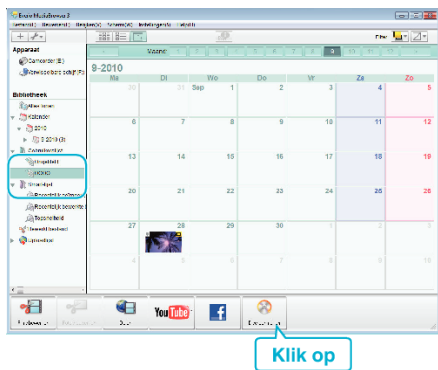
Everio MediaBrowser 3
Bestand(F) Bewerken(E) Weergave(V) Extra(T) Instellingen(S) Help(H)

Apparaat
Camcorder(E)
Verwisselbare schijf(F)

Bibliotheek
Alle items
Kalender
2010
9-2010
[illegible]
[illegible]
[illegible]
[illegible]
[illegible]
Recent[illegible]
Recent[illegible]
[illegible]
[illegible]
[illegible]

Filter:
Maand
9-2010

| Ma | Di | Wo | Do | Vr | Za | Zo |
|---|---|---|---|---|---|---|
| 30 | 31 | Sep 1 | 2 | 3 | 4 | 5 |
| 6 | 7 | 8 | 9 | 10 | 11 | 12 |
| 13 | 14 | 15 | 16 | 17 | 18 | 19 |
| 20 | 21 | 22 | 23 | 24 | 25 | 26 |
| 27 | 28 | 29 | 30 | 1 | 2 | 3 |
| 4 | 5 | 6 | 7 | 8 | 9 | 10 |

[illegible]
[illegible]
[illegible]
YouTube
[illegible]

Klik op